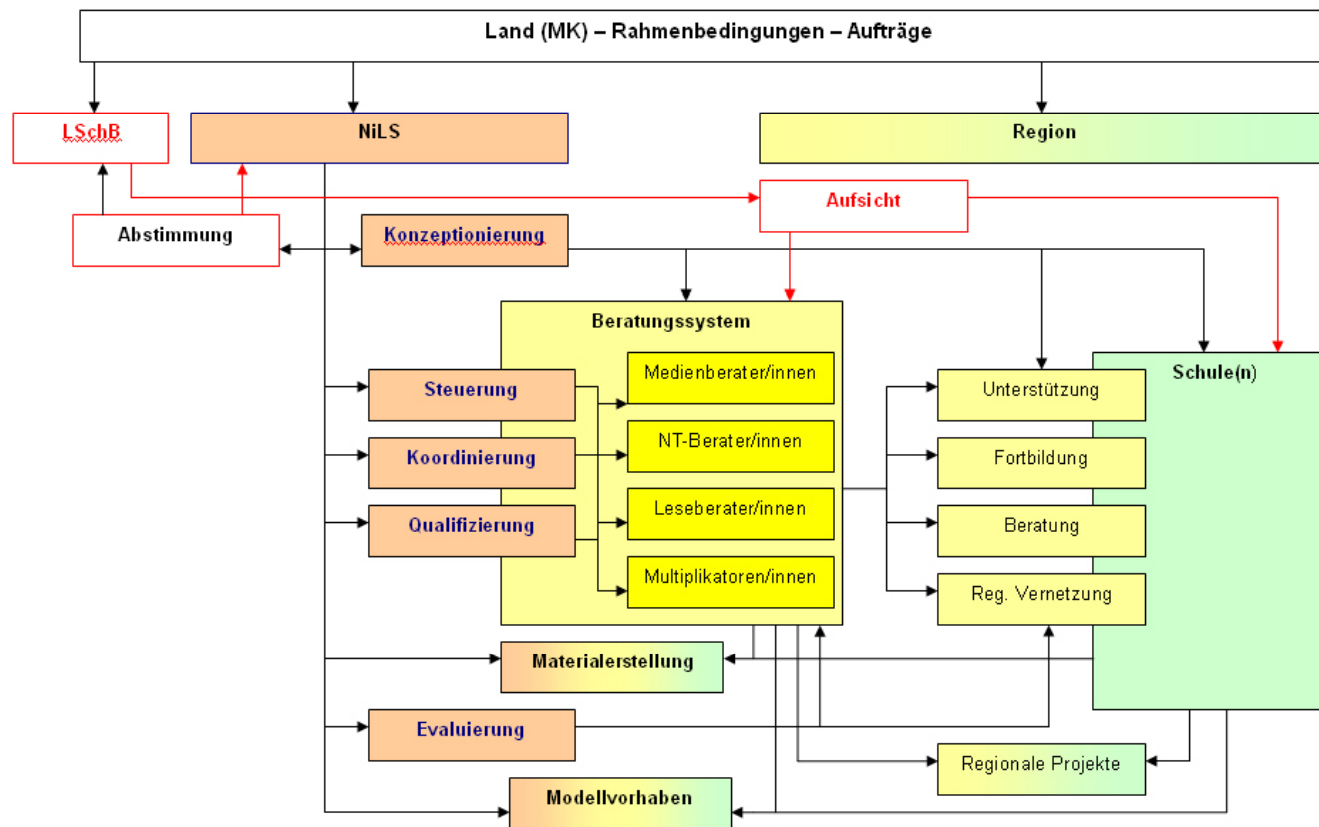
Land (MK) – Rahmenbedingungen – Aufträge

LSchB

NiLS

Region

Aufsicht

Abstimmung

Konzeptionierung

Beratungssystem

Medienberater/innen

NT-Berater/innen

Leseberater/innen

Multiplikatoren/innen

Steuerung

Koordinierung

Qualifizierung

Schule(n)

Unterstützung

Fortbildung

Beratung

Reg. Vernetzung

Materialerstellung

Evaluierung

Regionale Projekte

Modellvorhaben